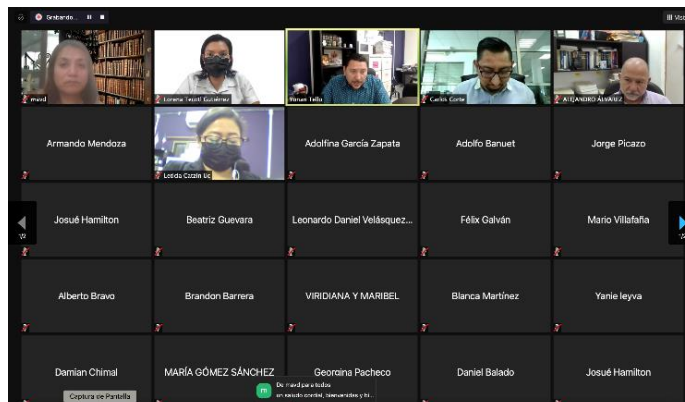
Grabando...

Vista

maxd

Lorena Teutli Gutiérrez

Ponan Tello

Carlos Corte

ALEJANDRO ÁLVAREZ

Armando Mendoza

Leticia Catzín Uc

Adolfina García Zapata

Adolfo Banuet

Jorge Picazo

Josué Hamilton

Beatriz Guevara

Leonardo Daniel Velásquez...

Félix Galván

Mario Villafaña

Alberto Bravo

Brandon Barrera

VIRIDIANA Y MARIBEL

Blanca Martínez

Yanie leyva

Damian Chimal

MARÍA GÓMEZ SÁNCHEZ

Georgina Pacheco

Daniel Balado

Josué Hamilton

Captura de Pantalla

De maxd para todos
un saludo cordial, bienvenidas y bi...